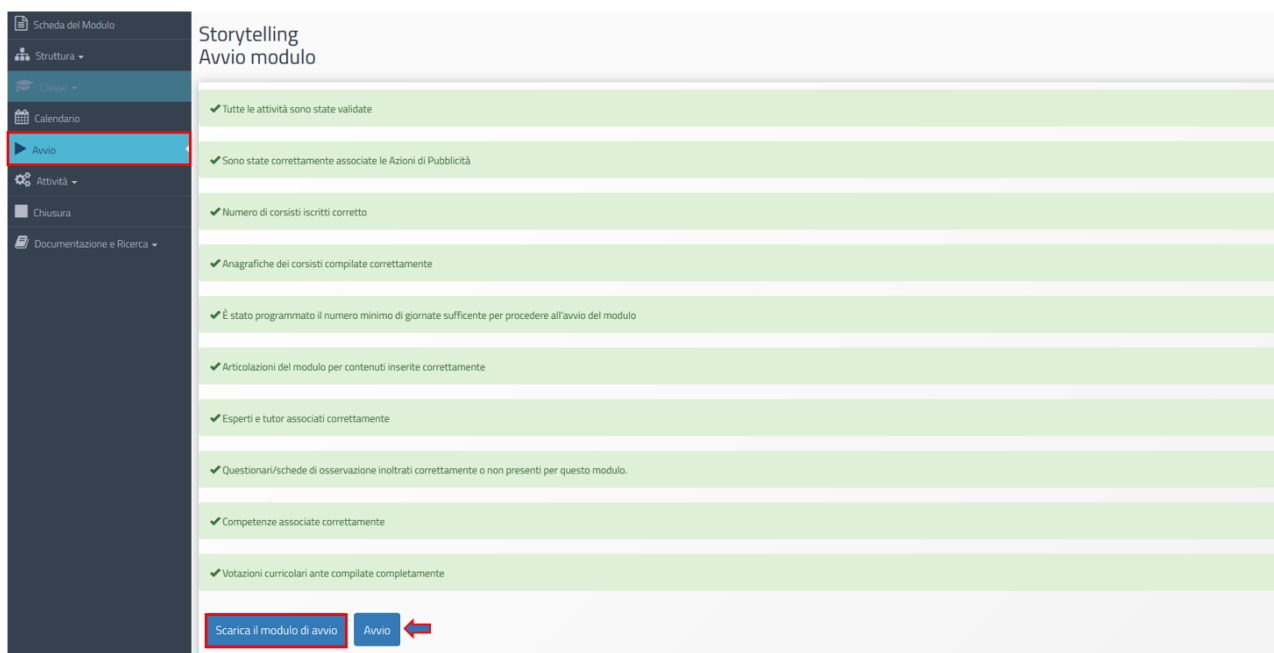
Scheda del Modulo
Struttura
Classe
Calendario
Avvio
Attività
Chiusura
Documentazione e Ricerca

Storytelling
Avvio modulo

✔ Tutte le attività sono state validate

✔ Sono state correttamente associate le Azioni di Pubblicità

✔ Numero di corsisti iscritti corretto

✔ Anagrafiche dei corsisti compilate correttamente

✔ È stato programmato il numero minimo di giornate sufficente per procedere all'avvio del modulo

✔ Articolazioni del modulo per contenuti inserite correttamente

✔ Esperti e tutor associati correttamente

✔ Questionari/schede di osservazione inoltrati correttamente o non presenti per questo modulo.

✔ Competenze associate correttamente

✔ Votazioni curricolari ante compilate completamente

Scarica il modulo di avvio
Avvio